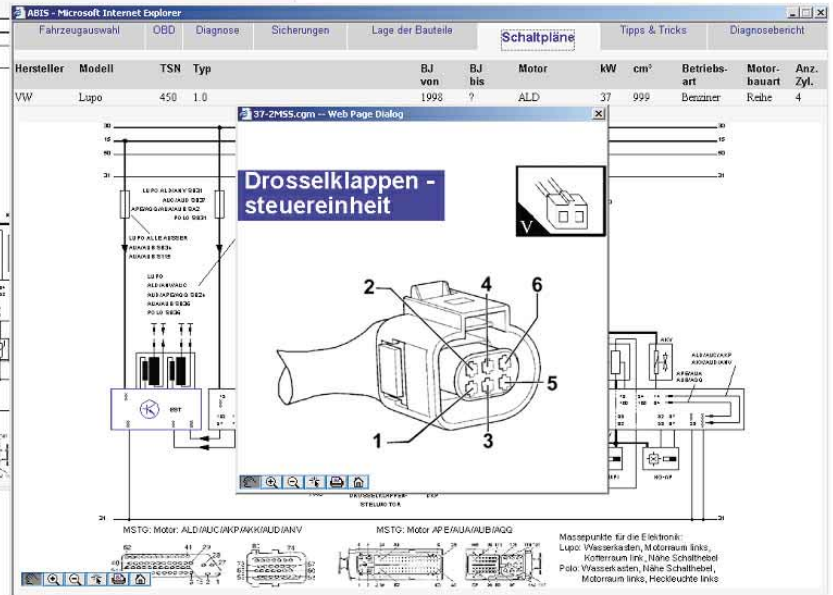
ABIS - Microsoft Internet Explorer

Fahrzeugauswahl | OBD | Diagnose | Sicherungen | Lage der Bauteile | Schaltpläne | Tipps & Tricks | Diagnosebericht

| Hersteller | Modell | TSN | Typ | BJ von | BJ bis | Motor | kW | cm³ | Betriebs-art | Motor-bauart | Anz. Zyl. |
|---|---|---|---|---|---|---|---|---|---|---|---|
| VW | Lupo | 450 | 1.0 | 1998 | ? | ALD | 37 | 999 | Benziner | Reihe | 4 |

37-2MSS.cgm -- Web Page Dialog

Drosselklappen - steuereinheit

V

2 4 6 5 1 3

30 15 X 31

LUPO ALD/ANV 9E31
AUC/AUB 9E37
APE/AQQ/AKK/AUB 9E42
POLO 9E31

LUPO ALLE AUSSER
AVA/AKK 9E34
AVA/AKK 9E119

LUPO
ALD/ANV/AUC
AUB/APE/AQQ 9E31
AVA/AKK 9E36
POLO 9E36

DROSSELKLAPPEN-STEUERUNG

AKV

ALD/AUC/AKP
AKK/AUD/ANV

AKP/AUA
AUB/AQQ

MSTG: Motor: ALD/AUC/AKP/AKK/AUD/ANV

MSTG: Motor APE/AUA/AUB/AQQ

Massepunkte für die Elektronik:
Lupo: Wasserkasten, Motorraum links, Kofferraum link, Nähe Schalthebel
Polo: Wasserkasten, Nähe Schalthebel, Motorraum links, Heckleuchte links